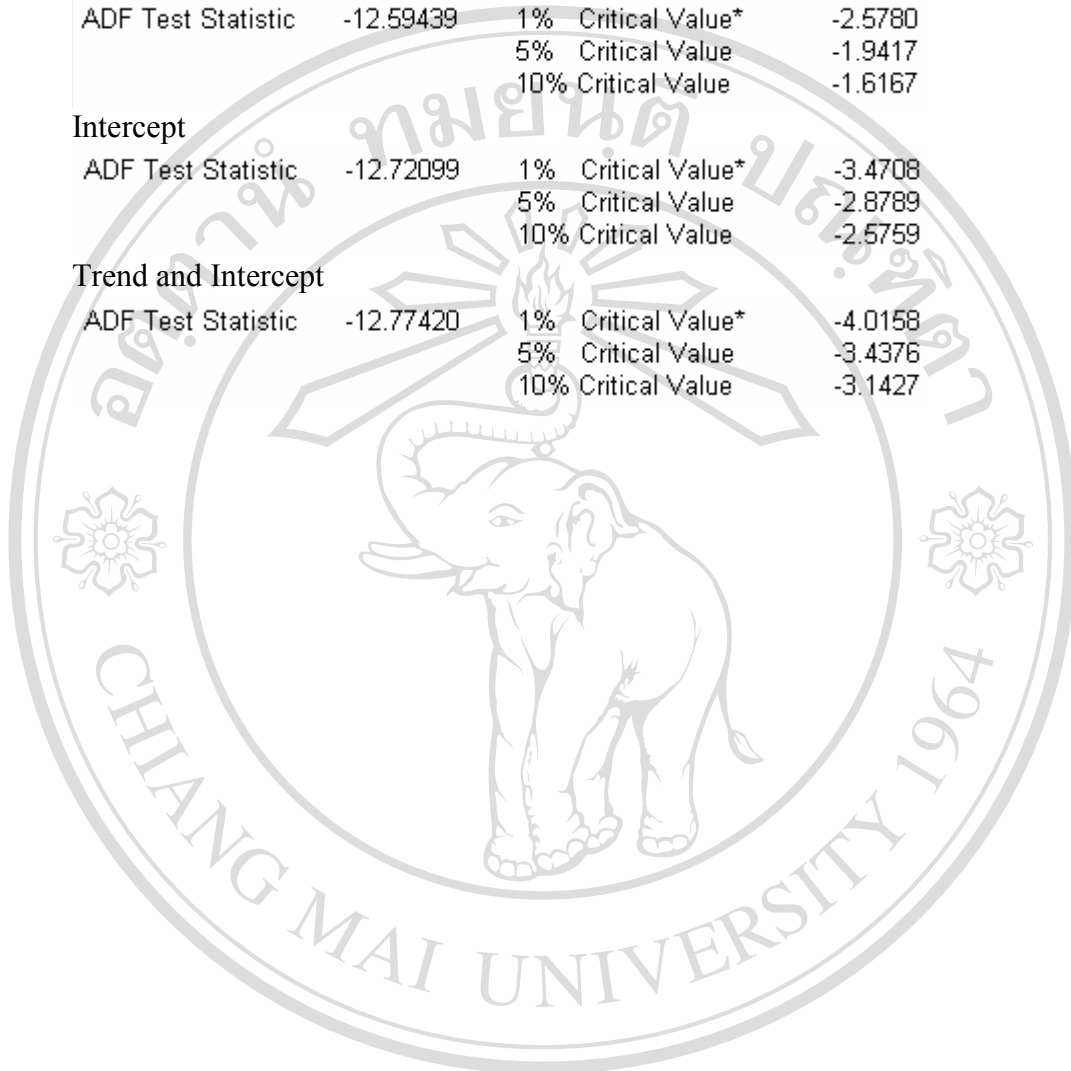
| ADF Test Statistic | -12.59439 | 1% Critical Value* | -2.5780 |
|---|---|---|---|
| | | 5% Critical Value | -1.9417 |
| | | 10% Critical Value | -1.6167 |

Intercept

| ADF Test Statistic | -12.72099 | 1% Critical Value* | -3.4708 |
|---|---|---|---|
| | | 5% Critical Value | -2.8789 |
| | | 10% Critical Value | -2.5759 |

Trend and Intercept

| ADF Test Statistic | -12.77420 | 1% Critical Value* | -4.0158 |
|---|---|---|---|
| | | 5% Critical Value | -3.4376 |
| | | 10% Critical Value | -3.1427 |

ลิขสิทธิ์มหาวิทยาลัยเชียงใหม่

CHIANG MAI UNIVERSITY 1964